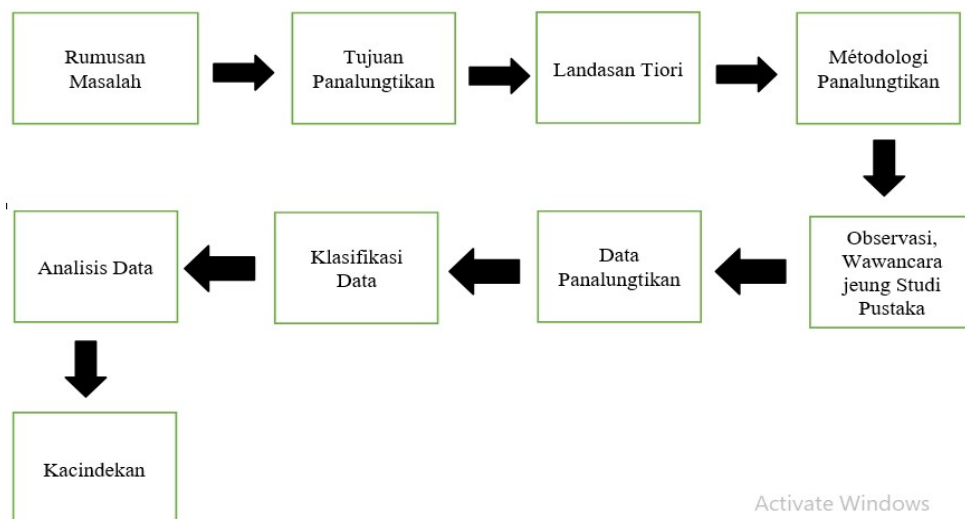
Rumusan Masalah

Tujuan Panalungtikan

Landasan Tiori

Métodologi Panalungtikan

Observasi, Wawancara jeung Studi Pustaka

Data Panalungtikan

Klasifikasi Data

Analisis Data

Kacindekan

Activate Windows